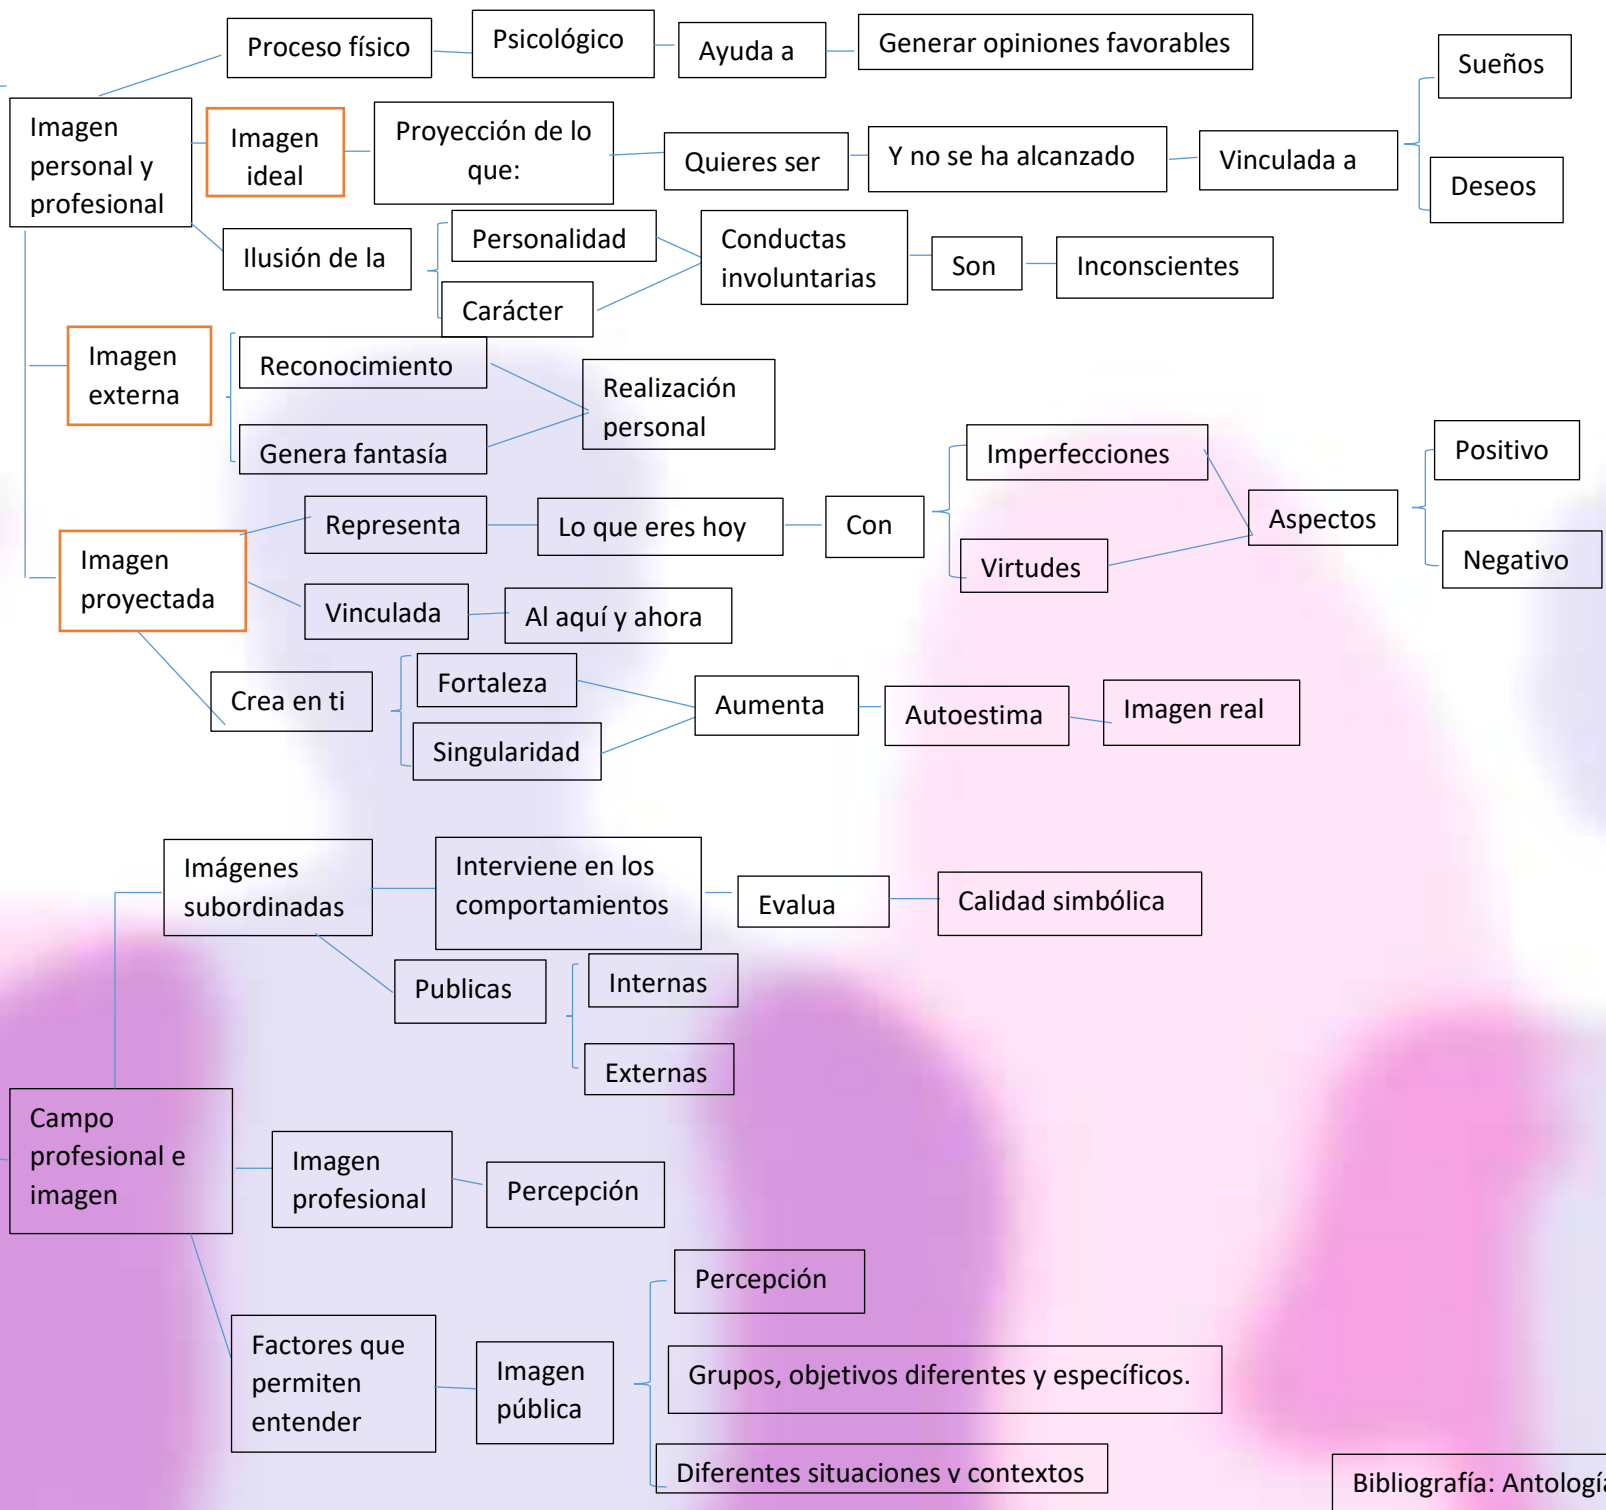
Proceso físico

Psicológico

Ayuda a

Generar opiniones favorables

Imagen personal y profesional

Imagen ideal

Proyección de lo que:

Quieres ser

Y no se ha alcanzado

Vinculada a

Sueños

Deseos

Ilusión de la

Personalidad

Carácter

Conductas involuntarias

Son

Inconscientes

Imagen externa

Reconocimiento

Genera fantasía

Realización personal

Imperfecciones

Virtudes

Aspectos

Positivo

Negativo

Imagen proyectada

Representa

Lo que eres hoy

Con

Vinculada

Al aquí y ahora

Crea en ti

Fortaleza

Singularidad

Aumenta

Autoestima

Imagen real

Imágenes subordinadas

Interviene en los comportamientos

Evalua

Calidad simbólica

Publicas

Internas

Externas

Campo profesional e imagen

Imagen profesional

Percepción

Factores que permiten entender

Imagen pública

Percepción

Grupos, objetivos diferentes y específicos.

Diferentes situaciones y contextos

Bibliografía: Antologí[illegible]